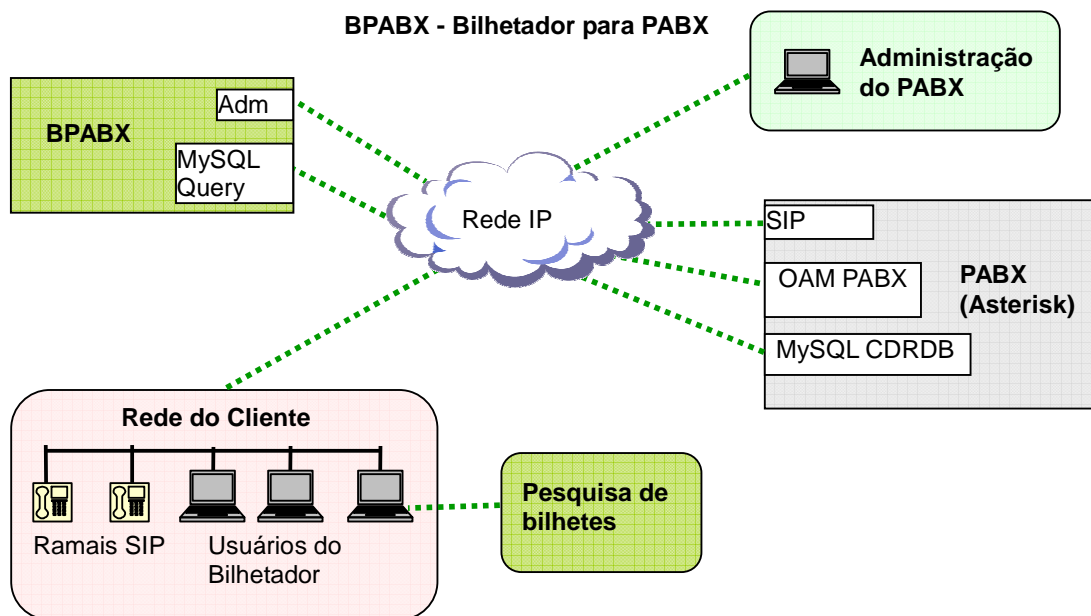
BPABX - Bilhetador para PABX

Adm

BPABX

MySQL Query

Administração do PABX

Rede IP

SIP

OAM PABX

PABX (Asterisk)

MySQL CDRDB

Rede do Cliente

Ramais SIP

Usuários do Bilhetador

Pesquisa de bilhetes